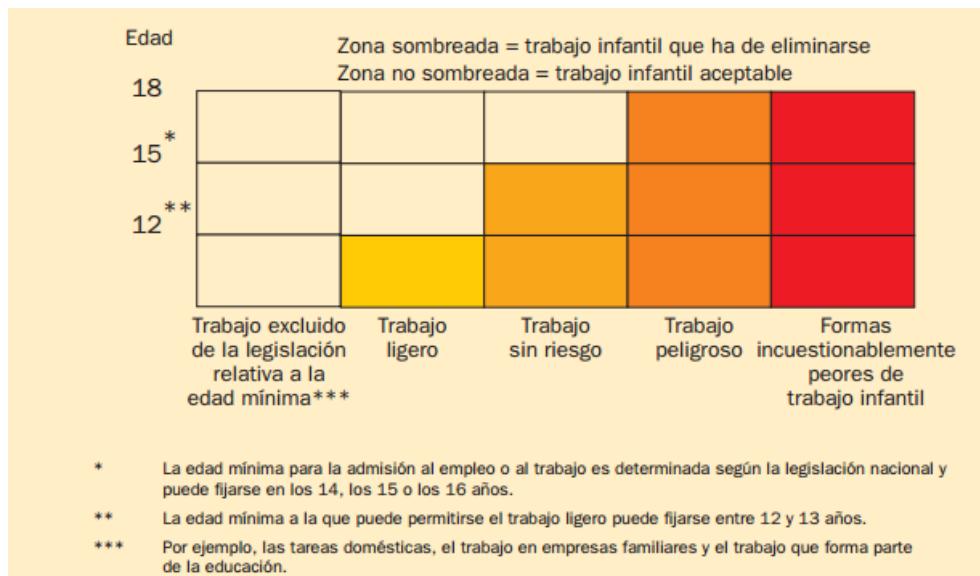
Edad

Zona sombreada = trabajo infantil que ha de eliminarse
Zona no sombreada = trabajo infantil aceptable

18

15*

12**

Trabajo excluido de la legislación relativa a la edad mínima***

Trabajo ligero

Trabajo sin riesgo

Trabajo peligroso

Formas incuestionablemente peores de trabajo infantil

* La edad mínima para la admisión al empleo o al trabajo es determinada según la legislación nacional y puede fijarse en los 14, los 15 o los 16 años.

** La edad mínima a la que puede permitirse el trabajo ligero puede fijarse entre 12 y 13 años.

*** Por ejemplo, las tareas domésticas, el trabajo en empresas familiares y el trabajo que forma parte de la educación.